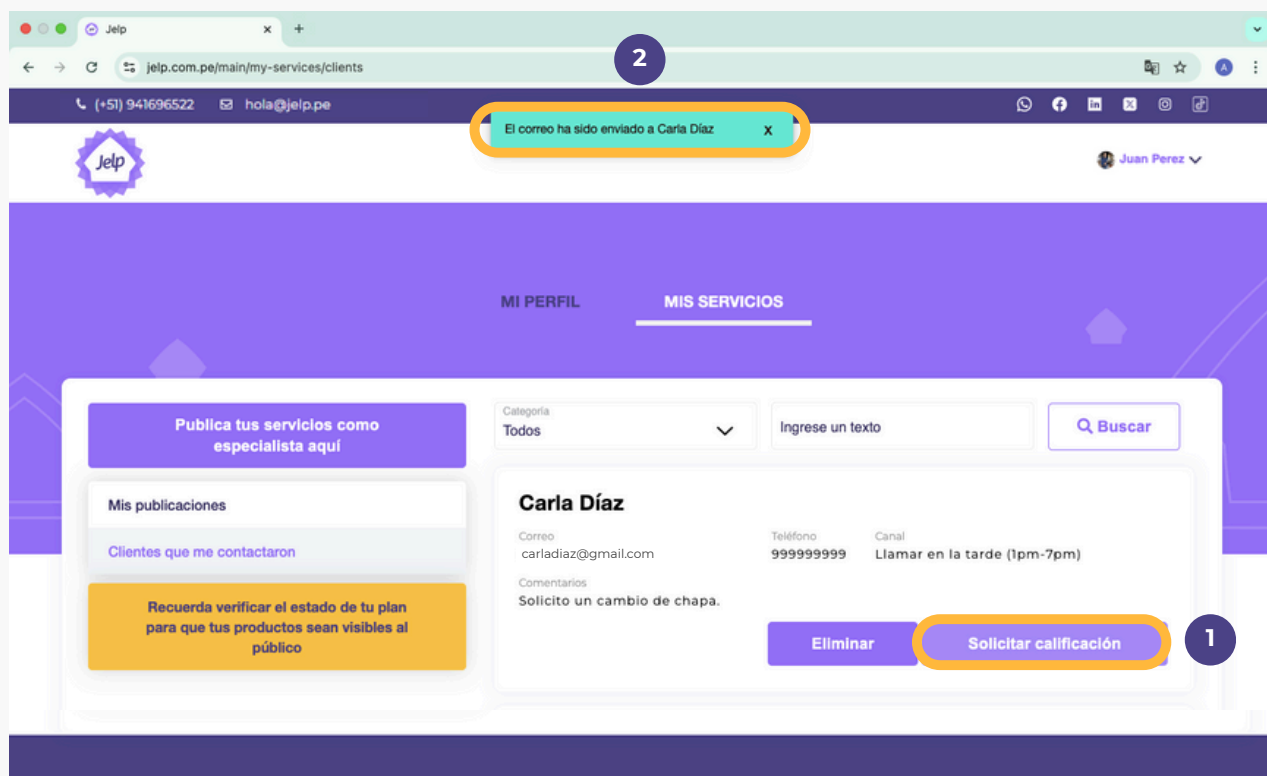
Jelp
jelp.com.pe/main/my-services/clients

2

(+51) 941696522 hola@jelp.pe

El correo ha sido enviado a Carla Díaz x

Jelp

Juan Perez

MI PERFIL MIS SERVICIOS

Publica tus servicios como especialista aquí

Mis publicaciones

Clientes que me contactaron

Recuerda verificar el estado de tu plan para que tus productos sean visibles al público

Categoría
Todos

Ingrese un texto

Buscar

Carla Díaz

Correo
carladiaz@gmail.com

Teléfono
999999999

Canal
Llamar en la tarde (1pm-7pm)

Comentarios
Solicito un cambio de chapa.

Eliminar

Solicitar calificación

1